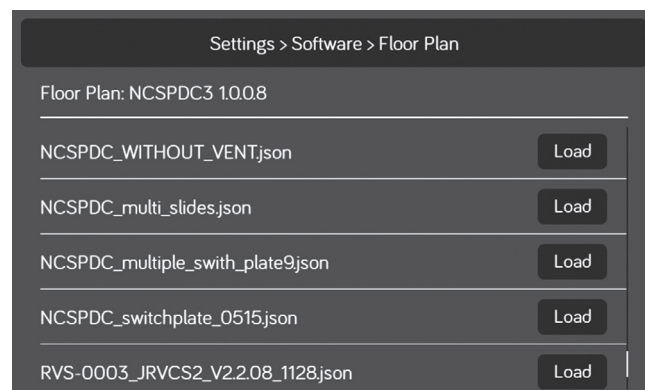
Settings > Software > Floor Plan

Floor Plan: NCSPDC3 1.0.0.8

NCSPDC_WITHOUT_VENT.json Load

NCSPDC_multi_slides.json Load

NCSPDC_multiple_swith_plate9.json Load

NCSPDC_switchplate_0515.json Load

RVS-0003_JRVCS2_V2.2.08_1128.json Load